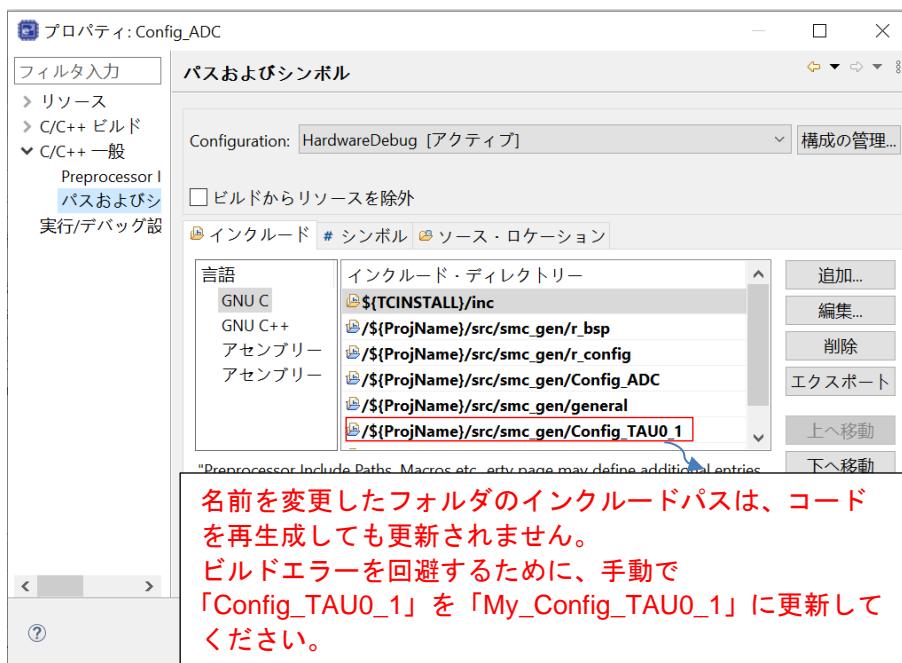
プロパティ: Config_ADC

フィルタ入力

> リソース
> C/C++ ビルド
∨ C/C++ 一般
Preprocessor I
パスおよびシ
実行/デバッグ設

パスおよびシンボル

Configuration: HardwareDebug [アクティブ]

構成の管理...

ビルドからリソースを除外

インクルード # シンボル ソース・ロケーション

言語
GNU C
GNU C++
アセンブリー
アセンブリー

インクルード・ディレクトリー
${TCINSTALL}/inc
/${ProjName}/src/smc_gen/r_bsp
/${ProjName}/src/smc_gen/r_config
/${ProjName}/src/smc_gen/Config_ADC
/${ProjName}/src/smc_gen/general
/${ProjName}/src/smc_gen/Config_TAU0_1

追加...
編集...
削除
エクスポート
上へ移動
下へ移動

"Preprocessor Include Paths, Macros etc. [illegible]erty page may define additional entries

名前を変更したフォルダのインクルードパスは、コードを再生成しても更新されません。
ビルドエラーを回避するために、手動で「Config_TAU0_1」を「My_Config_TAU0_1」に更新してください。